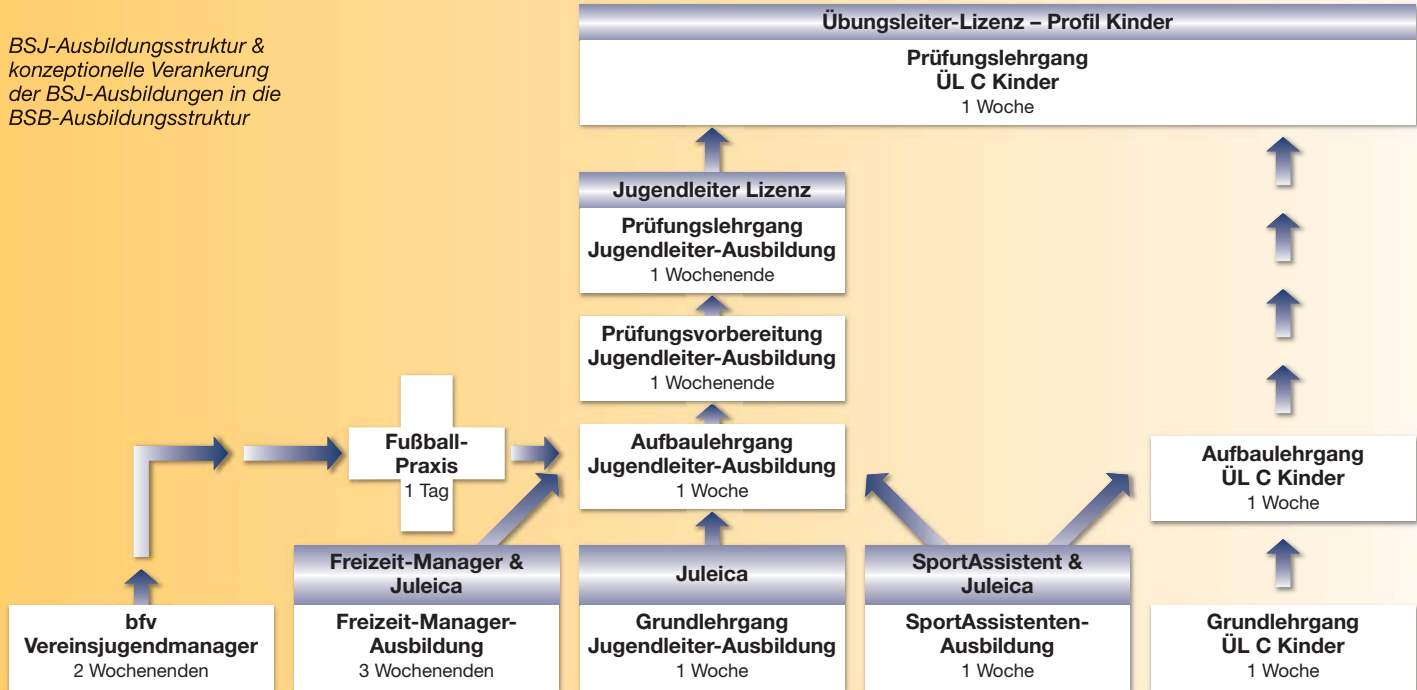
BSJ-Ausbildungsstruktur & konzeptionelle Verankerung der BSJ-Ausbildungen in die BSB-Ausbildungsstruktur

Übungsleiter-Lizenz – Profil Kinder
Prüfungslehrgang
ÜL C Kinder
1 Woche

Jugendleiter Lizenz
Prüfungslehrgang
Jugendleiter-Ausbildung
1 Wochenende

Prüfungsvorbereitung
Jugendleiter-Ausbildung
1 Wochenende

Fußball-
Praxis
1 Tag

Aufbaulehrgang
Jugendleiter-Ausbildung
1 Woche

Aufbaulehrgang
ÜL C Kinder
1 Woche

Freizeit-Manager & Juleica

Juleica

SportAssistent & Juleica

bfv
Vereinsjugendmanager
2 Wochenenden

Freizeit-Manager-Ausbildung
3 Wochenenden

Grundlehrgang
Jugendleiter-Ausbildung
1 Woche

SportAssistenten-Ausbildung
1 Woche

Grundlehrgang
ÜL C Kinder
1 Woche